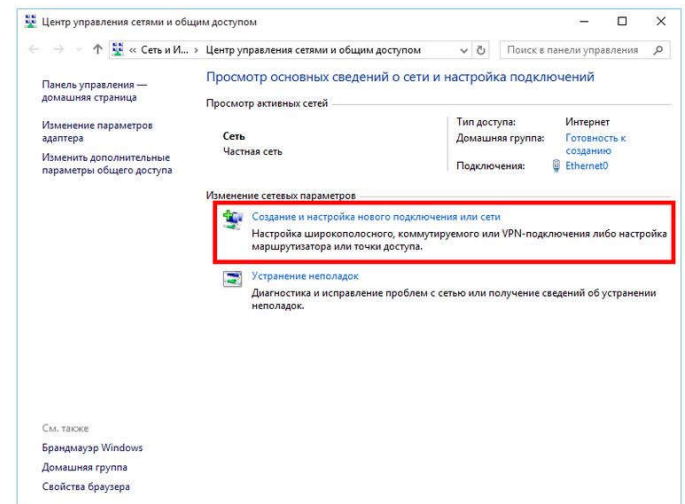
Центр управления сетями и общим доступом

« Сеть и И... › Центр управления сетями и общим доступом

Поиск в панели управления

Панель управления — домашняя страница

Изменение параметров адаптера

Изменить дополнительные параметры общего доступа

Просмотр основных сведений о сети и настройка подключений

Просмотр активных сетей

Сеть
Частная сеть

Тип доступа: Интернет
Домашняя группа: Готовность к созданию
Подключения: Ethernet0

Изменение сетевых параметров

Создание и настройка нового подключения или сети
Настройка широкополосного, коммутируемого или VPN-подключения либо настройка маршрутизатора или точки доступа.

Устранение неполадок
Диагностика и исправление проблем с сетью или получение сведений об устранении неполадок.

См. также
Брандмауэр Windows
Домашняя группа
Свойства браузера